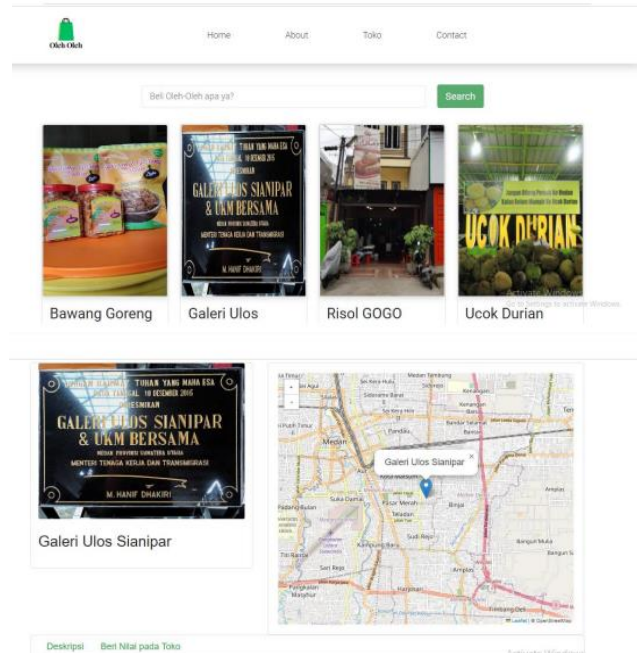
Oleh Oleh

Home About Toko Contact

Beli Oleh-Oleh apa ya?

Search

TUHAN YANG MAHA ESA 10 DESEMBER 2015 GALERI ULOS SIANIPAR & UKM BERSAMA MENTERI TENAGA KERJA DAN TRANSMIGRASI M. HANIF DHAKIRI

UCOK DURIAN

Bawang Goreng

Galeri Ulos

Risol GOGO

Ucok Durian

Activate Windows
Go to Settings to activate Windows.

TUHAN YANG MAHA ESA 10 DESEMBER 2015 GALERI ULOS SIANIPAR & UKM BERSAMA MENTERI TENAGA KERJA DAN TRANSMIGRASI M. HANIF DHAKIRI

Galeri Ulos Sianipar

+
-

Medan

Galeri Ulos Sianipar

×

Binjai

Amplas

Leaflet | © OpenStreetMap

Deskripsi Beri Nilai pada Toko